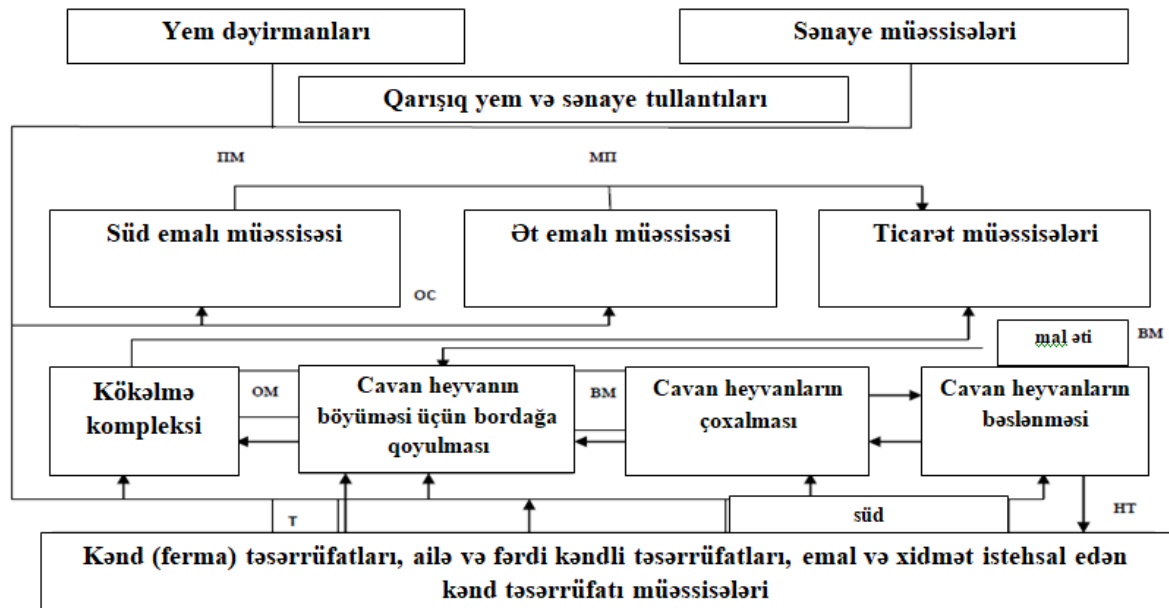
Yem dəyirmanları

Sənaye müəssisələri

Qarışıq yem və sənaye tullantıları

ПМ

МП

Süd emalı müəssisəsi

Ət emalı müəssisəsi

Ticarət müəssisələri

ОС

mal əti

ВМ

Kökəlmə kompleksi

ОМ

Cavan heyvanın böyüməsi üçün bordağa qoyulması

ВМ

Cavan heyvanların çoxalması

Cavan heyvanların bəslənməsi

Т

süd

НТ

Kənd (ferma) təsərrüfatları, ailə və fərdi kəndli təsərrüfatları, emal və xidmət istehsal edən kənd təsərrüfatı müəssisələri